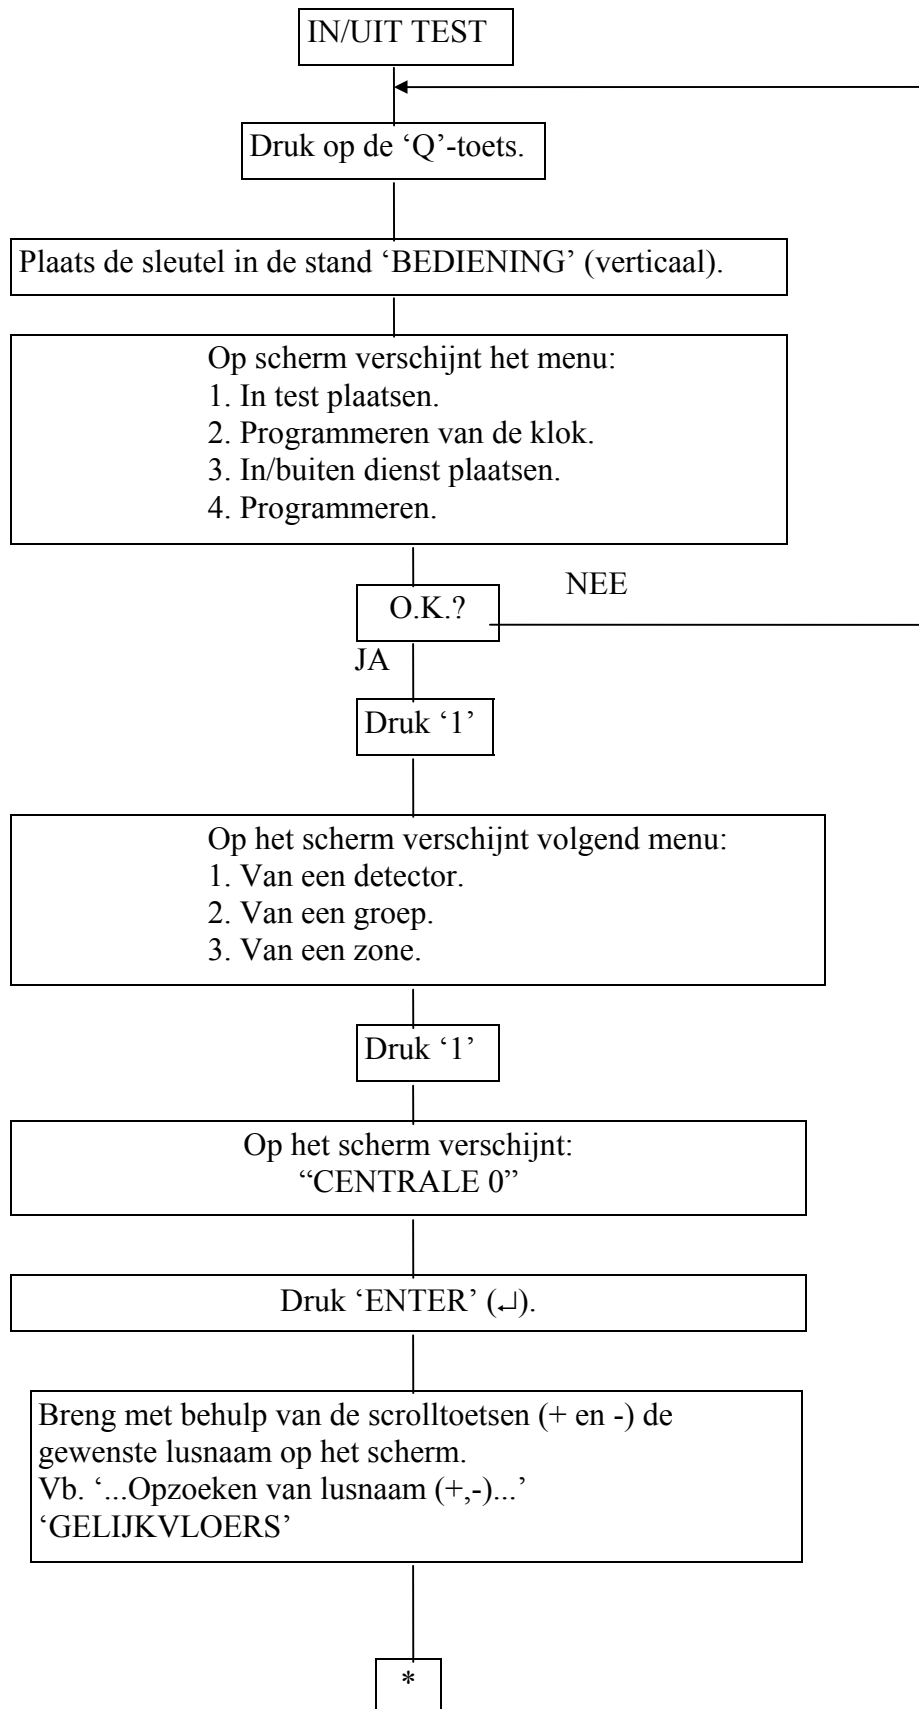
IN/UIT TEST

Druk op de ‘Q’-toets.

Plaats de sleutel in de stand ‘BEDIENING’ (verticaal).

Op scherm verschijnt het menu:
1. In test plaatsen.
2. Programmeren van de klok.
3. In/buiten dienst plaatsen.
4. Programmeren.

O.K.?

NEE

JA

Druk ‘1’

Op het scherm verschijnt volgend menu:
1. Van een detector.
2. Van een groep.
3. Van een zone.

Druk ‘1’

Op het scherm verschijnt:
“CENTRALE 0”

Druk ‘ENTER’ (↵).

Breng met behulp van de scrolltoetsen (+ en -) de gewenste lusnaam op het scherm.
Vb. ‘...Opzoeken van lusnaam (+,-)...’
‘GELIJKVLOERS’

*